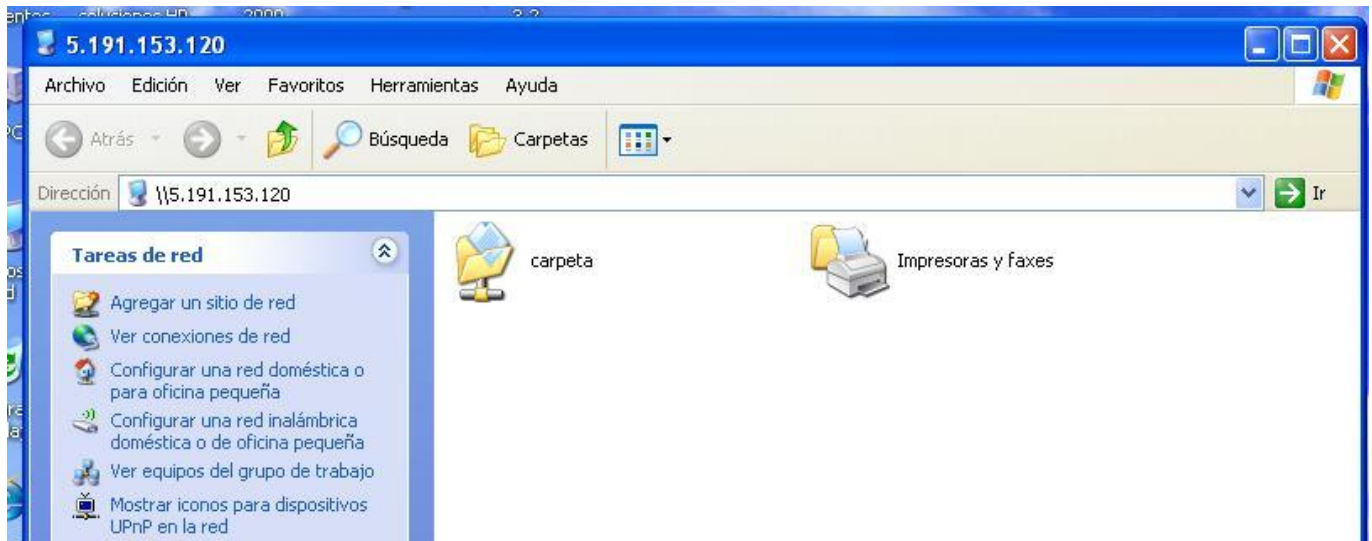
5.191.153.120

Archivo Edición Ver Favoritos Herramientas Ayuda

Atrás Búsqueda Carpetas

Dirección \\5.191.153.120 Ir

Tareas de red

Agregar un sitio de red
Ver conexiones de red
Configurar una red doméstica o para oficina pequeña
Configurar una red inalámbrica doméstica o de oficina pequeña
Ver equipos del grupo de trabajo
Mostrar iconos para dispositivos UPnP en la red

carpeta

Impresoras y faxes